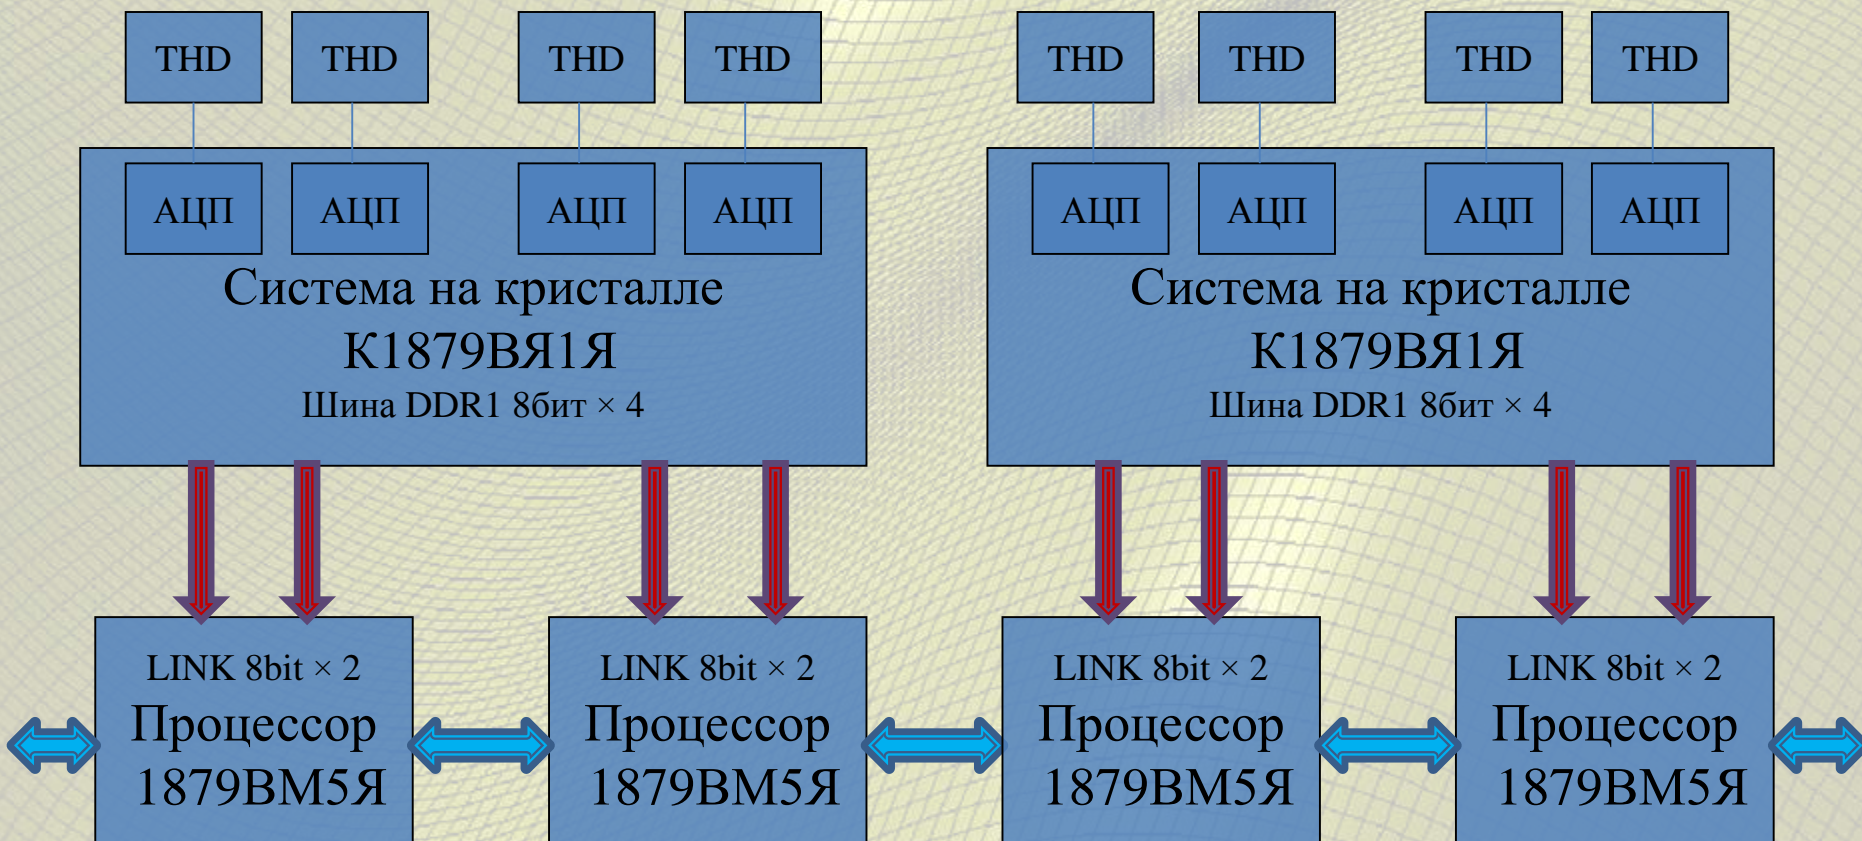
THD THD THD THD
АЦП АЦП АЦП АЦП
Система на кристалле
К1879ВЯ1Я
Шина DDR1 8бит × 4

THD THD THD THD
АЦП АЦП АЦП АЦП
Система на кристалле
К1879ВЯ1Я
Шина DDR1 8бит × 4

LINK 8bit × 2
Процессор
1879ВМ5Я

LINK 8bit × 2
Процессор
1879ВМ5Я

LINK 8bit × 2
Процессор
1879ВМ5Я

LINK 8bit × 2
Процессор
1879ВМ5Я